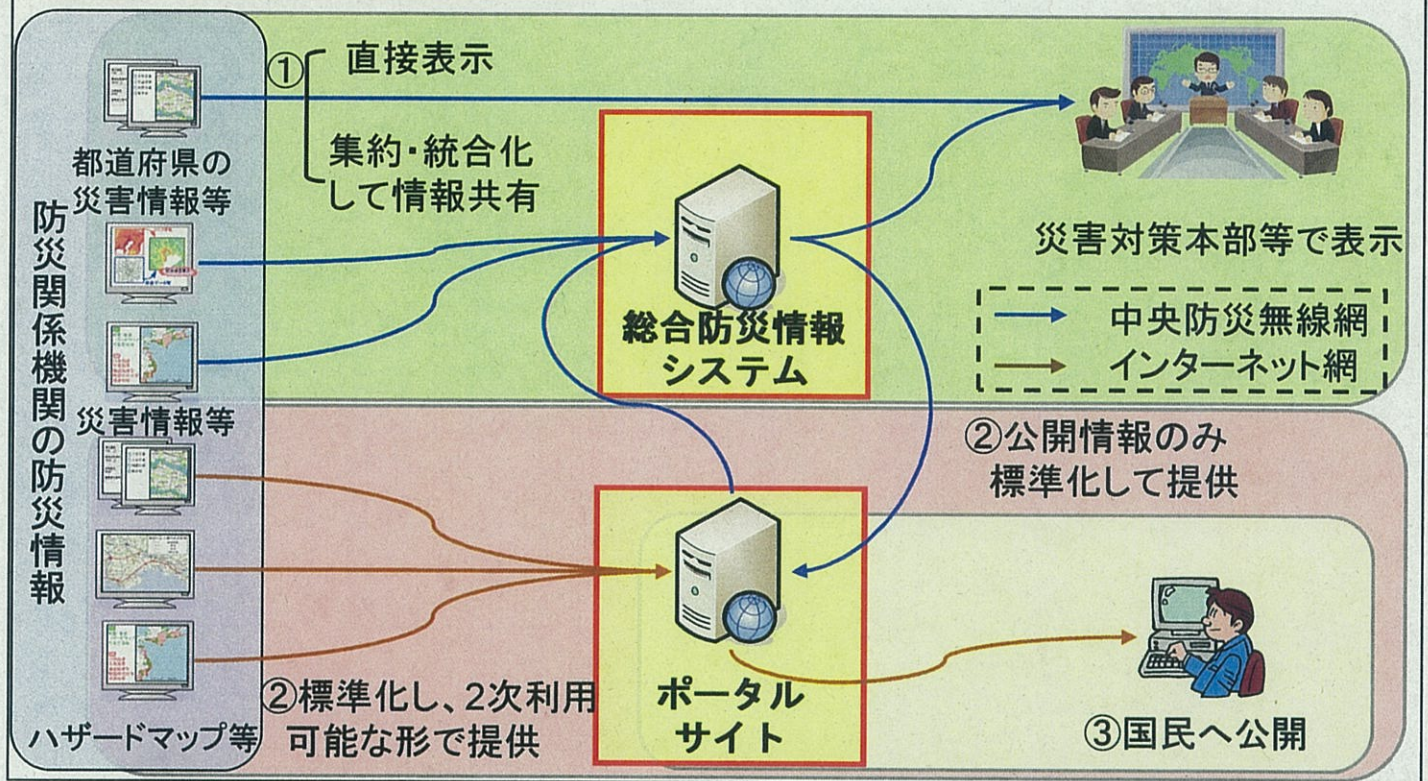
防災関係機関の防災情報

都道府県の災害情報等

災害情報等

ハザードマップ等

① 直接表示

集約・統合化して情報共有

総合防災情報システム

災害対策本部等で表示

→ 中央防災無線網
→ インターネット網

②公開情報のみ標準化して提供

②標準化し、2次利用可能な形で提供

ポータルサイト

③国民へ公開